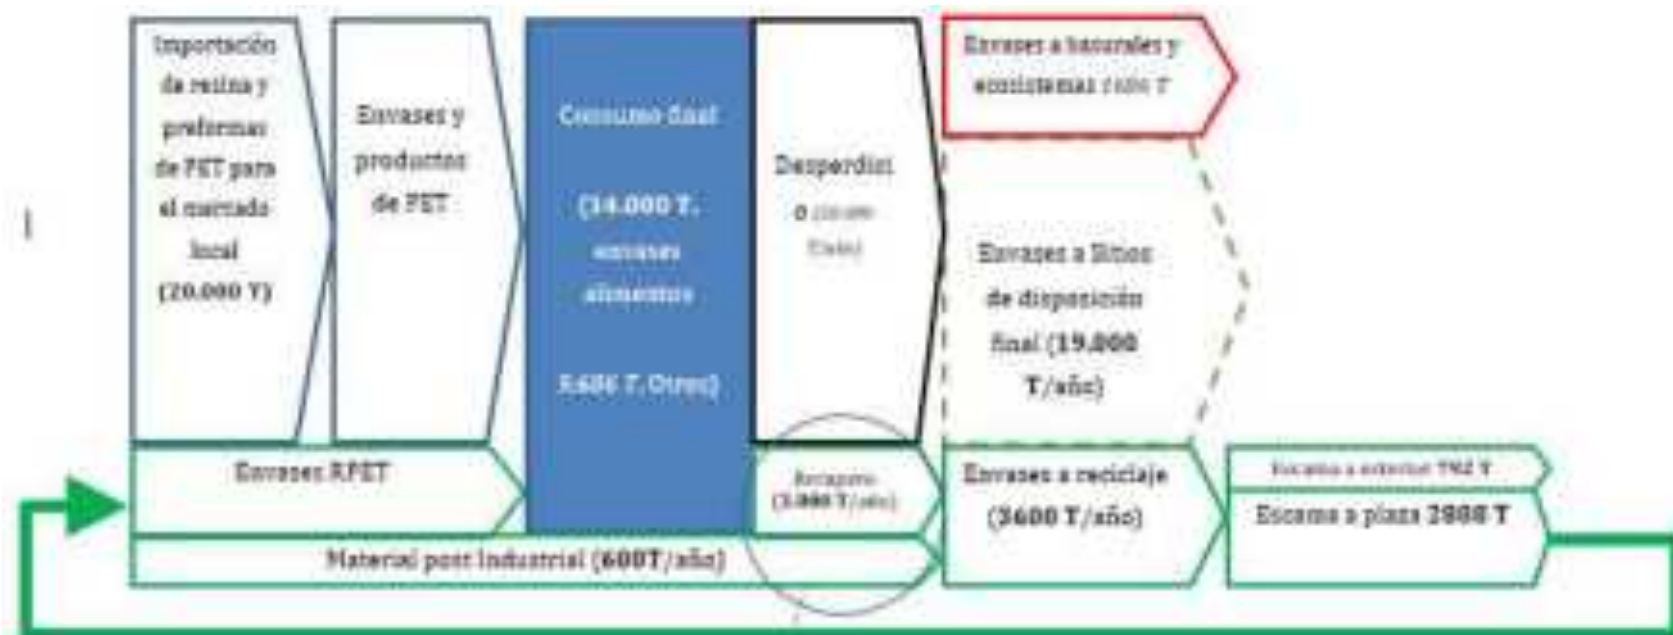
Importación de resina y preformas de PET para el mercado local (20.000 T)

Envases y productos de PET

Consumo final

(14.000 T. envases alimentos

5.686 T. Otros)

Desperdicio

0 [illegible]

Envases a basurales y ecosistemas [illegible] T

Envases a sitios de disposición final (19.000 T/año)

Envases RPET

Recupero (3.000 T/año)

Envases a reciclaje (3600 T/año)

Escamas a exterior 792 T

Escama a plaza 2808 T

Material post Industrial (600T/año)